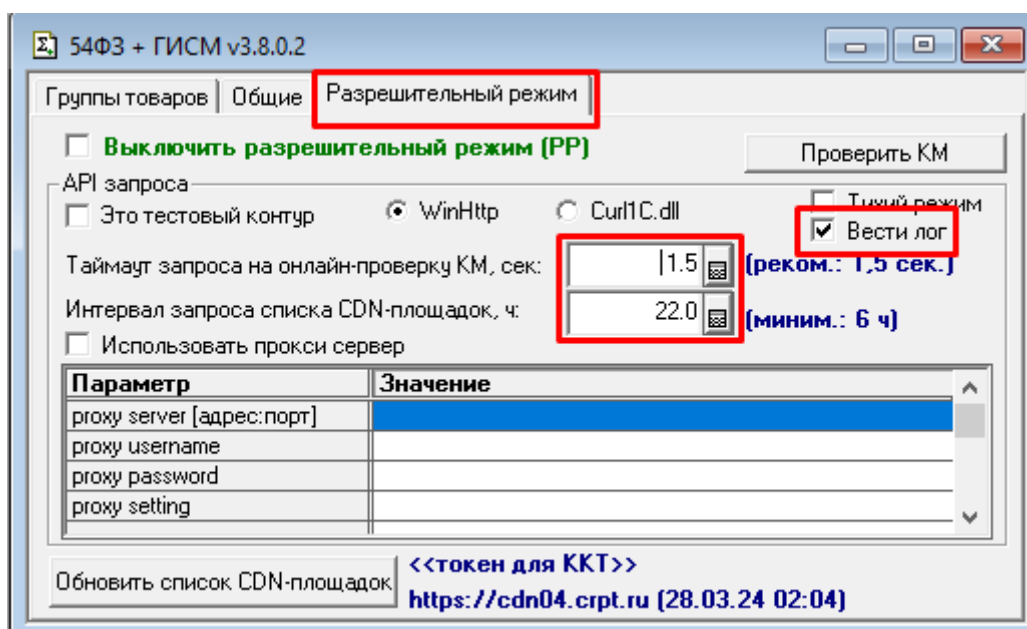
54ФЗ + ГИСМ v3.8.0.2

Группы товаров | Общие | Разрешительный режим

Выключить разрешительный режим (РР)

Проверить КМ

API запроса

Это тестовый контур

WinHttp

Curl1C.dll

Тихий режим

Вести лог

Таймаут запроса на онлайн-проверку КМ, сек:

1.5

(реком.: 1,5 сек.)

Интервал запроса списка CDN-площадок, ч:

22.0

(миним.: 6 ч)

Использовать прокси сервер

| Параметр | Значение |
|---|---|
| proxy server [адрес:порт] | |
| proxy username | |
| proxy password | |
| proxy setting | |

Обновить список CDN-площадок

<<токен для ККТ>>

https://cdn04.crpt.ru (28.03.24 02:04)